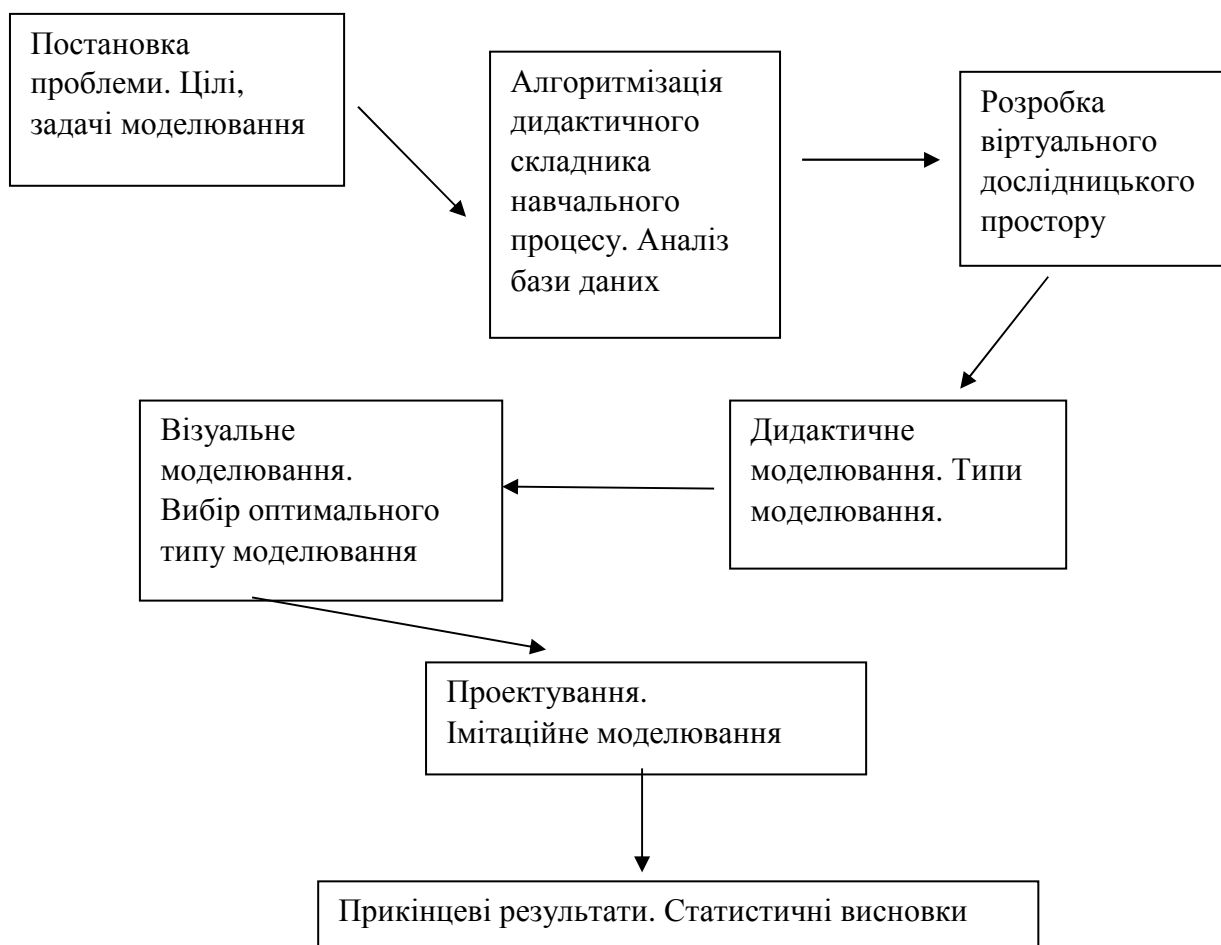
Постановка проблеми. Цілі, задачі моделювання

Алгоритмізація дидактичного складника навчального процесу. Аналіз бази даних

Розробка віртуального дослідницького простору

Дидактичне моделювання. Типи моделювання.

Візуальне моделювання. Вибір оптимального типу моделювання

Проектування. Імітаційне моделювання

Прикінцеві результати. Статистичні висновки